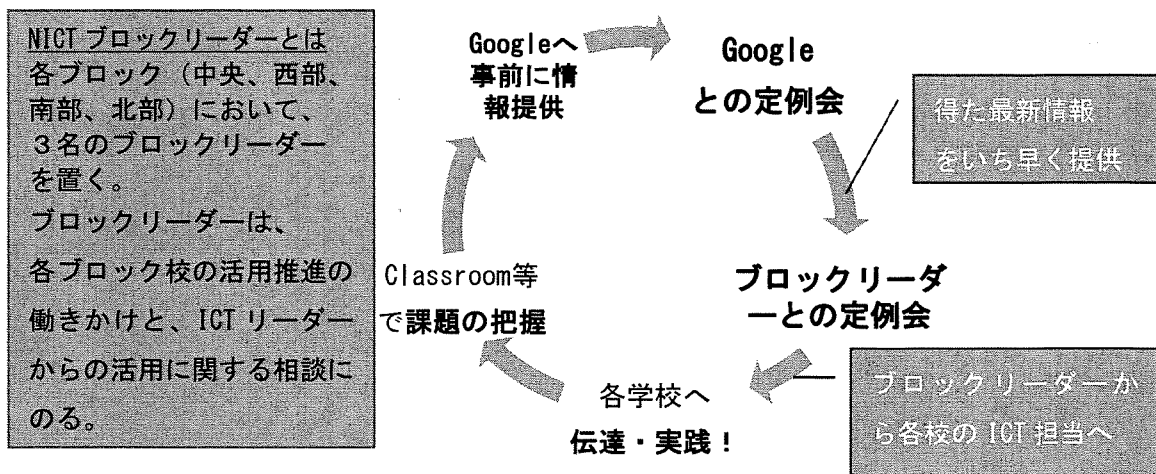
NICT ブロックリーダーとは
各ブロック（中央、西部、南部、北部）において、３名のブロックリーダーを置く。
ブロックリーダーは、各ブロック校の活用推進の働きかけと、ICT リーダーからの活用に関する相談にのる。

Googleへ事前に情報提供

Google
との定例会

得た最新情報をいち早く提供

ブロックリーダーとの定例会

ブロックリーダーから各校の ICT 担当へ

各学校へ
伝達・実践！

Classroom等で課題の把握